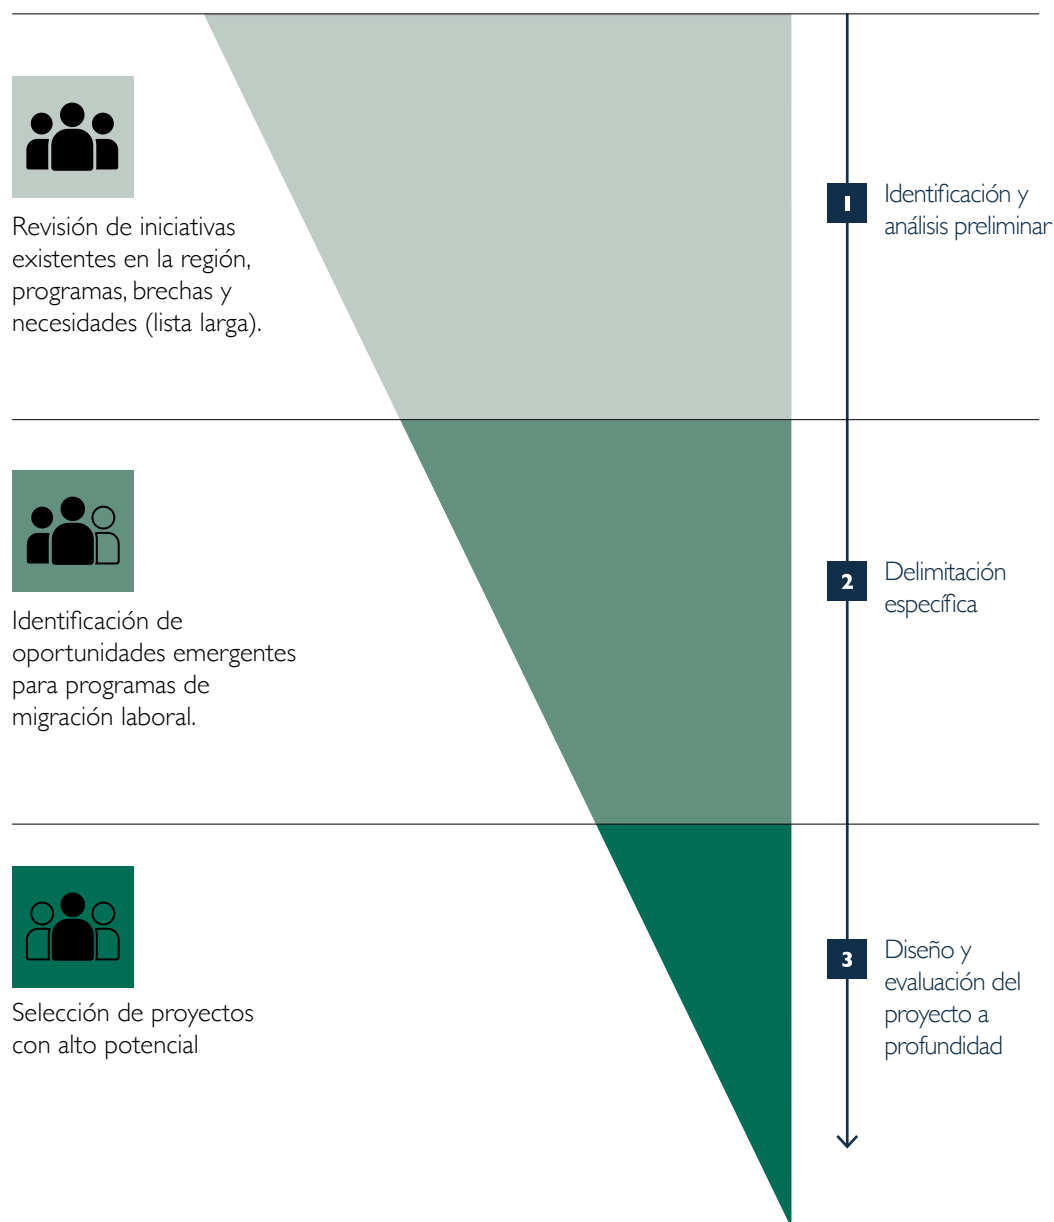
Revisión de iniciativas existentes en la región, programas, brechas y necesidades (lista larga).

1 Identificación y análisis preliminar

Identificación de oportunidades emergentes para programas de migración laboral.

2 Delimitación específica

Selección de proyectos con alto potencial

3 Diseño y evaluación del proyecto a profundidad